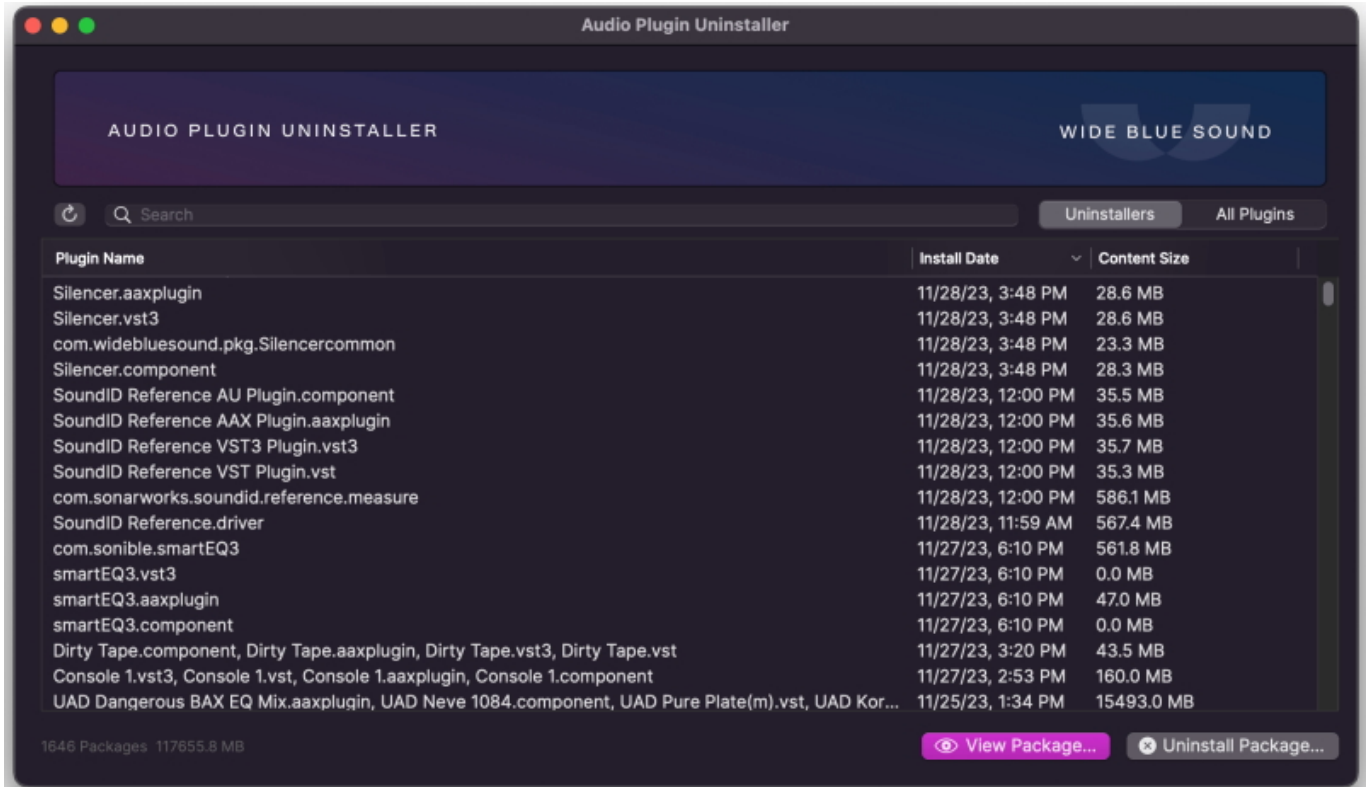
Audio Plugin Uninstaller

AUDIO PLUGIN UNINSTALLER

WIDE BLUE SOUND

Search

Uninstallers | All Plugins

| Plugin Name | Install Date | Content Size |
|---|---|---|
| Silencer.aaxplugin | 11/28/23, 3:48 PM | 28.6 MB |
| Silencer.vst3 | 11/28/23, 3:48 PM | 28.6 MB |
| com.widebluesound.pkg.Silencercommon | 11/28/23, 3:48 PM | 23.3 MB |
| Silencer.component | 11/28/23, 3:48 PM | 28.3 MB |
| SoundID Reference AU Plugin.component | 11/28/23, 12:00 PM | 35.5 MB |
| SoundID Reference AAX Plugin.aaxplugin | 11/28/23, 12:00 PM | 35.6 MB |
| SoundID Reference VST3 Plugin.vst3 | 11/28/23, 12:00 PM | 35.7 MB |
| SoundID Reference VST Plugin.vst | 11/28/23, 12:00 PM | 35.3 MB |
| com.sonarworks.soundid.reference.measure | 11/28/23, 12:00 PM | 586.1 MB |
| SoundID Reference.driver | 11/28/23, 11:59 AM | 567.4 MB |
| com.sonible.smartEQ3 | 11/27/23, 6:10 PM | 561.8 MB |
| smartEQ3.vst3 | 11/27/23, 6:10 PM | 0.0 MB |
| smartEQ3.aaxplugin | 11/27/23, 6:10 PM | 47.0 MB |
| smartEQ3.component | 11/27/23, 6:10 PM | 0.0 MB |
| Dirty Tape.component, Dirty Tape.aaxplugin, Dirty Tape.vst3, Dirty Tape.vst | 11/27/23, 3:20 PM | 43.5 MB |
| Console 1.vst3, Console 1.vst, Console 1.aaxplugin, Console 1.component | 11/27/23, 2:53 PM | 160.0 MB |
| UAD Dangerous BAX EQ Mix.aaxplugin, UAD Neve 1084.component, UAD Pure Plate(m).vst, UAD Kor... | 11/25/23, 1:34 PM | 15493.0 MB |

1646 Packages 117655.8 MB

View Package...

Uninstall Package...